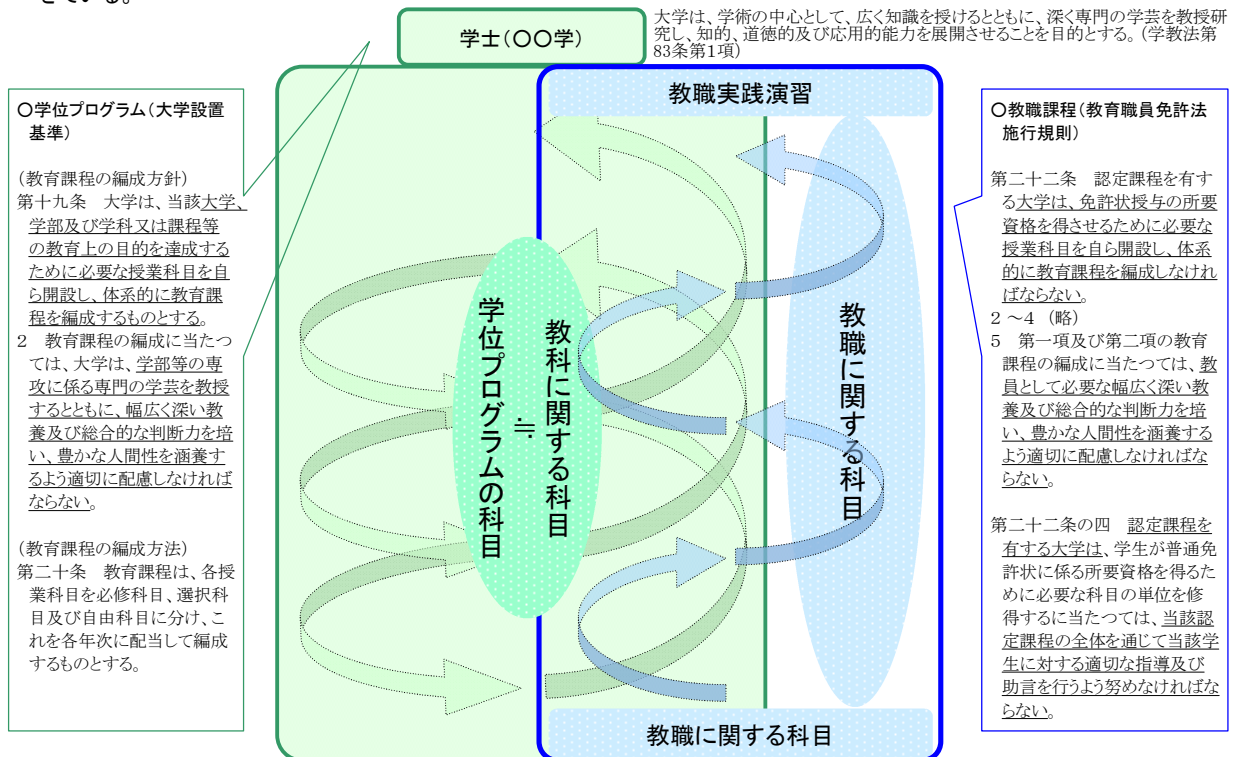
学士（〇〇学）

大学は、学術の中心として、広く知識を授けるとともに、深く専門の学芸を教授研究し、知的、道徳的及び応用的能力を展開させることを目的とする。（学教法第83条第1項）

〇学位プログラム（大学設置基準）

（教育課程の編成方針）
第十九条　大学は、当該大学、学部及び学科又は課程等の教育上の目的を達成するために必要な授業科目を自ら開設し、体系的に教育課程を編成するものとする。
2　教育課程の編成に当たつては、大学は、学部等の専攻に係る専門の学芸を教授するとともに、幅広く深い教養及び総合的な判断力を培い、豊かな人間性を涵養するよう適切に配慮しなければならない。

（教育課程の編成方法）
第二十条　教育課程は、各授業科目を必修科目、選択科目及び自由科目に分け、これを各年次に配当して編成するものとする。

教職実践演習

学位プログラムの科目

≒

教科に関する科目

教職に関する科目

教職に関する科目

〇教職課程（教育職員免許法施行規則）

第二十二条　認定課程を有する大学は、免許状授与の所要資格を得させるために必要な授業科目を自ら開設し、体系的に教育課程を編成しなければならない。
2 ～4 （略）
5　第一項及び第二項の教育課程の編成に当たつては、教員として必要な幅広く深い教養及び総合的な判断力を培い、豊かな人間性を涵養するよう適切に配慮しなければならない。

第二十二条の四　認定課程を有する大学は、学生が普通免許状に係る所要資格を得るために必要な科目の単位を修得するに当たつては、当該認定課程の全体を通じて当該学生に対する適切な指導及び助言を行うよう努めなければならない。